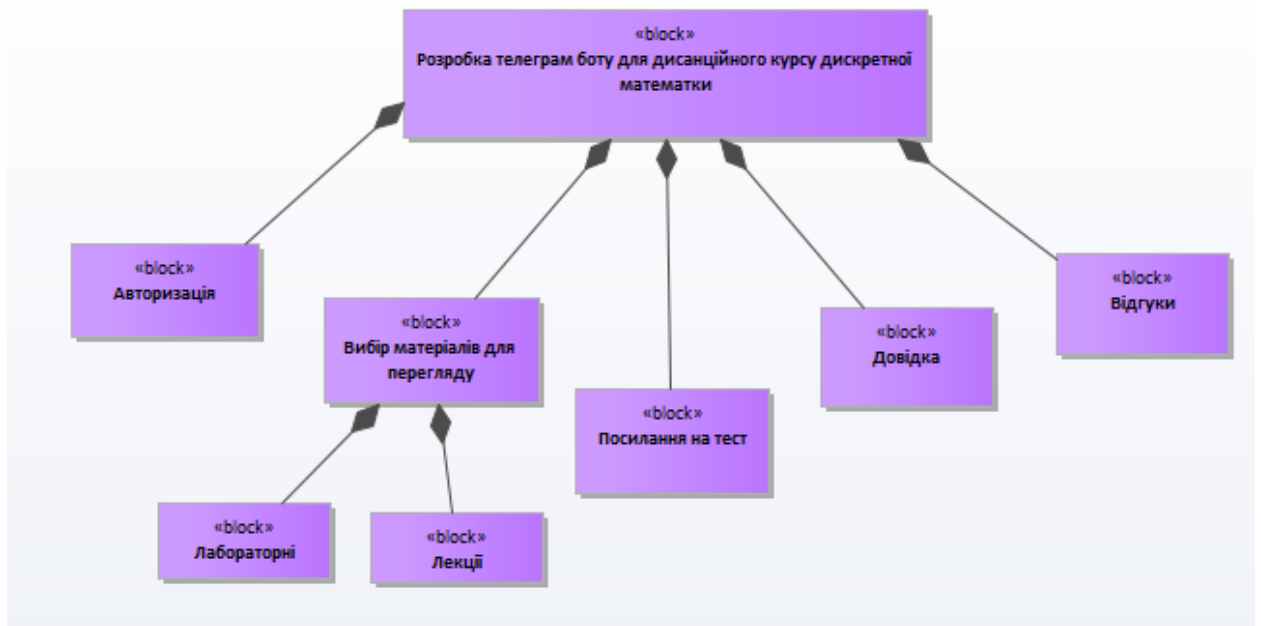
«block»
Розробка телеграм боту для дисанційного курсу дискретної математки

«block»
Авторизація

«block»
Вибір матеріалів для перегляду

«block»
Посилання на тест

«block»
Довідка

«block»
Відгуки

«block»
Лабораторні

«block»
Лекції